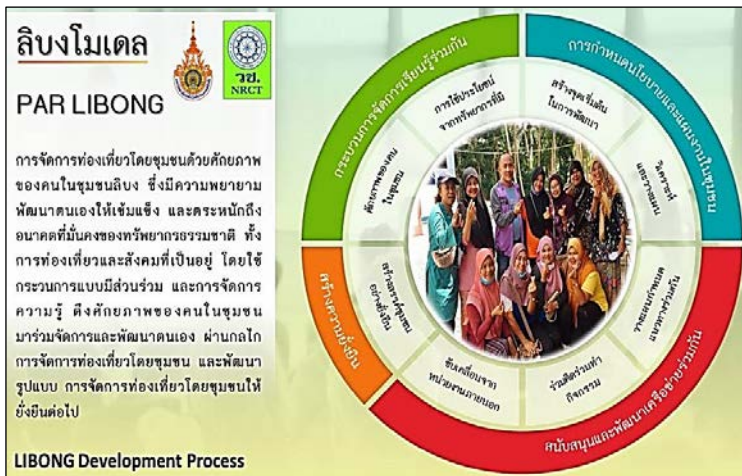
ลิบงโมเดล

วช.
NRCT

PAR LIBONG

การจัดการท่องเที่ยวโดยชุมชนด้วยศักยภาพของคนในชุมชนลิบง ซึ่งมีความพยายามพัฒนาตนเองให้เข้มแข็ง และตระหนักถึงอนาคตที่มั่นคงของทรัพยากรธรรมชาติ ทั้งการท่องเที่ยวและสังคมที่เป็นอยู่ โดยใช้กระบวนการแบบมีส่วนร่วม และการจัดการความรู้ ดึงศักยภาพของคนในชุมชนมาร่วมจัดการและพัฒนาตนเอง ผ่านกลไกการจัดการท่องเที่ยวโดยชุมชน และพัฒนารูปแบบ การจัดการท่องเที่ยวโดยชุมชนให้ยั่งยืนต่อไป

LIBONG Development Process

กระบวนการจัดการเรียนรู้ร่วมกัน

การกำหนดนโยบายและแผนงานในชุมชน

สนับสนุนและพัฒนาเครือข่ายร่วมกัน

สร้างความยั่งยืน

การใช้ประโยชน์จากทรัพยากรที่มี

ศักยภาพของคนในชุมชน

สร้างจุดเริ่มต้นในการพัฒนา

วิเคราะห์และวางแผน

วางแผนการพัฒนาและบริหารจัดการร่วมกัน

ร่วมคิดร่วมทำกิจกรรม

ขับเคลื่อนจากหน่วยงานภายนอก

สร้างกลไกชุมชนอย่างยั่งยืน